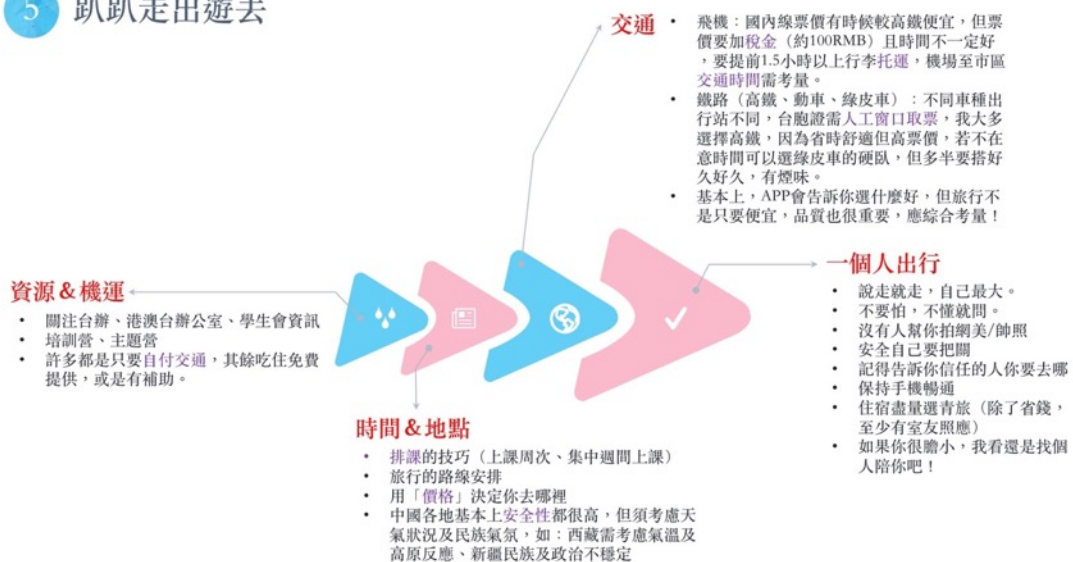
5 趴趴走出遊去

交通
• 飛機：國內線票價有時候較高鐵便宜，但票價要加稅金（約100RMB）且時間不一定好，要提前1.5小時以上行李托運，機場至市區交通時間需考量。
• 鐵路（高鐵、動車、綠皮車）：不同車種出行站不同，台胞證需人工窗口取票，我大多選擇高鐵，因為省時舒適但高票價，若不在意時間可以選綠皮車的硬臥，但多半要搭好久好久，有煙味。
• 基本上，APP會告訴你選什麼好，但旅行不是只要便宜，品質也很重要，應綜合考量！

資源＆機運
• 關注台辦、港澳台辦公室、學生會資訊
• 培訓營、主題營
• 許多都是只要自付交通，其餘吃住免費提供，或是有補助。

一個人出行
• 說走就走，自己最大。
• 不要怕，不懂就問。
• 沒有人幫你拍網美/帥照
• 安全自己要把關
• 記得告訴你信任的人你要去哪
• 保持手機暢通
• 住宿盡量選青旅（除了省錢，至少有室友照應）
• 如果你很膽小，我看還是找個人陪你吧！

時間＆地點
• 排課的技巧（上課周次、集中週間上課）
• 旅行的路線安排
• 用「價格」決定你去哪裡
• 中國各地基本上安全性都很高，但須考慮天氣狀況及民族氣氛，如：西藏需考慮氣溫及高原反應、新疆民族及政治不穩定